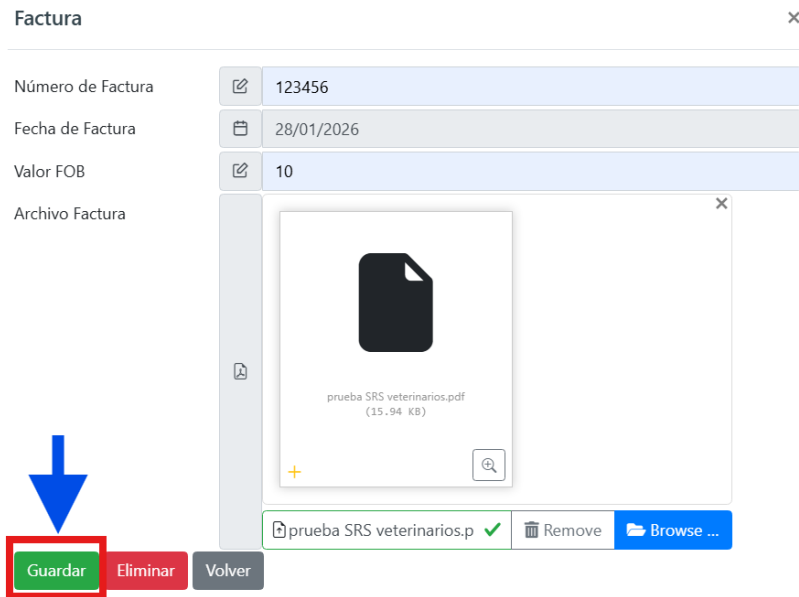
Factura

Número de Factura
123456

Fecha de Factura
28/01/2026

Valor FOB
10

Archivo Factura

prueba SRS veterinarios.pdf
(15.94 KB)

prueba SRS veterinarios.p
Remove
Browse ...

Guardar
Eliminar
Volver